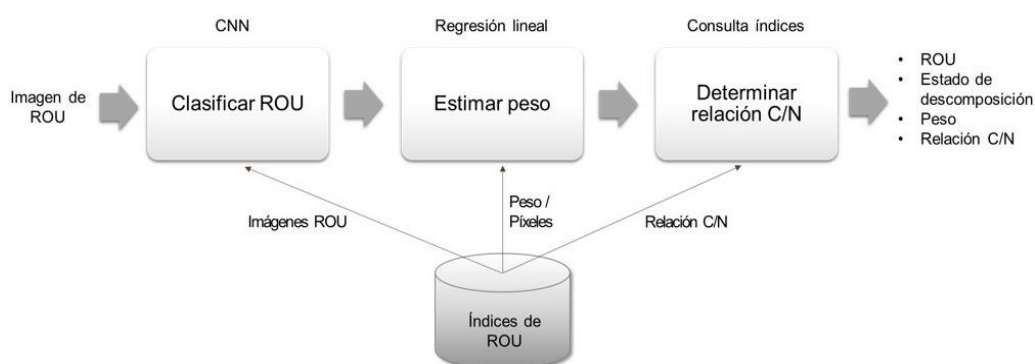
CNN

Regresión lineal

Consulta índices

Imagen de ROU

Clasificar ROU

Estimar peso

Determinar relación C/N

- ROU
- Estado de descomposición
- Peso
- Relación C/N

Imágenes ROU

Peso / Píxeles

Relación C/N

Índices de ROU